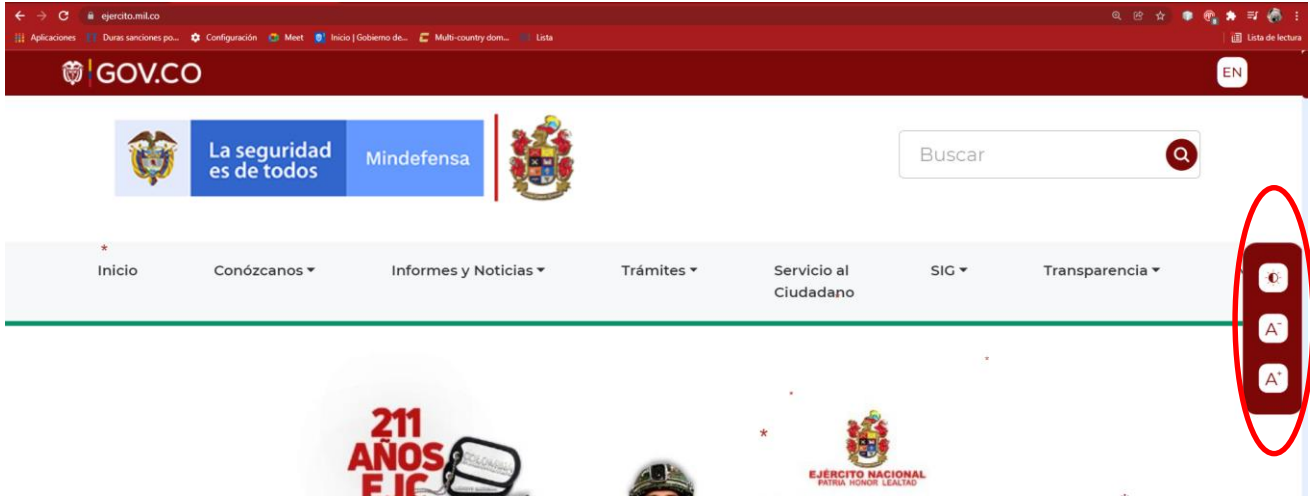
ejercito.mil.co

Aplicaciones Duras sanciones po... Configuración Meet Inicio | Gobierno de... Multi-country dom... Lista

Lista de lectura

GOV.CO

EN

La seguridad es de todos

Mindefensa

Buscar

Inicio

Conózcanos

Informes y Noticias

Trámites

Servicio al Ciudadano

SIG

Transparencia

A⁻

A⁺

211 AÑOS EJC

EJÉRCITO NACIONAL
PATRIA HONOR LEALTAD